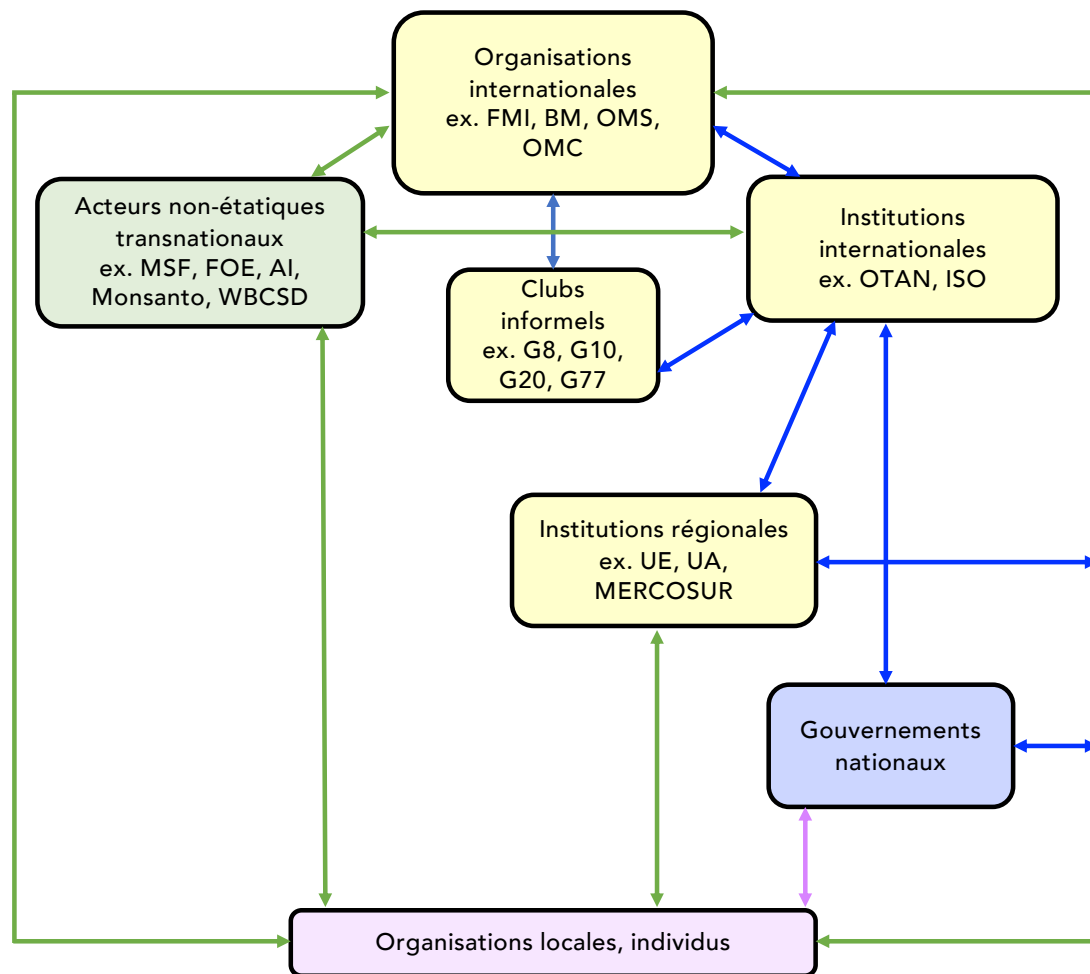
Organisations internationales
ex. FMI, BM, OMS, OMC

Acteurs non-étatiques transnationaux
ex. MSF, FOE, AI, Monsanto, WBCSD

Institutions internationales
ex. OTAN, ISO

Clubs informels
ex. G8, G10, G20, G77

Institutions régionales
ex. UE, UA, MERCOSUR

Gouvernements nationaux

Organisations locales, individus